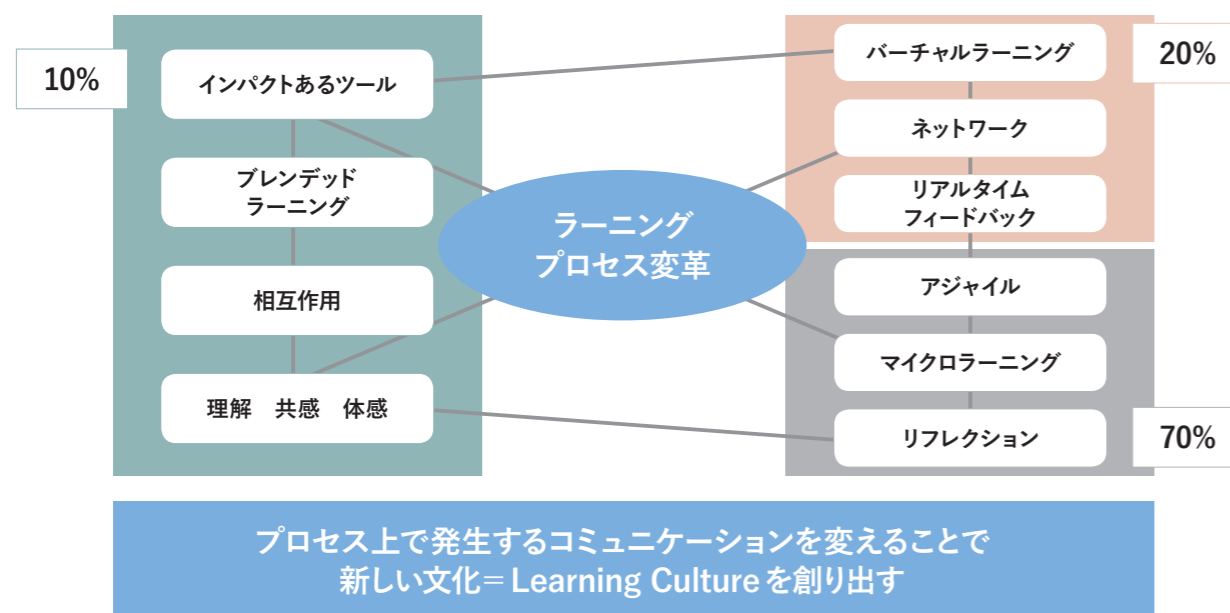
10%

インパクトあるツール

ブレンデッド
ラーニング

相互作用

理解　共感　体感

ラーニング
プロセス変革

バーチャルラーニング

20%

ネットワーク

リアルタイム
フィードバック

アジャイル

マイクロラーニング

リフレクション

70%

プロセス上で発生するコミュニケーションを変えることで
新しい文化＝Learning Cultureを創り出す